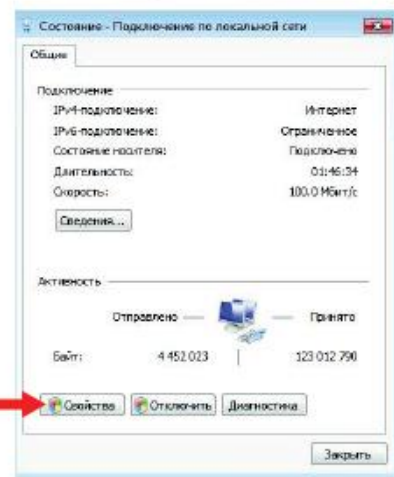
Состояние - Подключение по локальной сети

Общие

Подключение

IPv4-подключение: Интернет

IPv6-подключение: Ограниченное

Состояние носителя: Подключено

Длительность: 01:46:34

Скорость: 100.0 Мбит/с

Сведения...

Активность

Отправлено — — Принято

Байт: 4 452 023 | 123 012 790

Свойства Отключить Диагностика

Закрыть